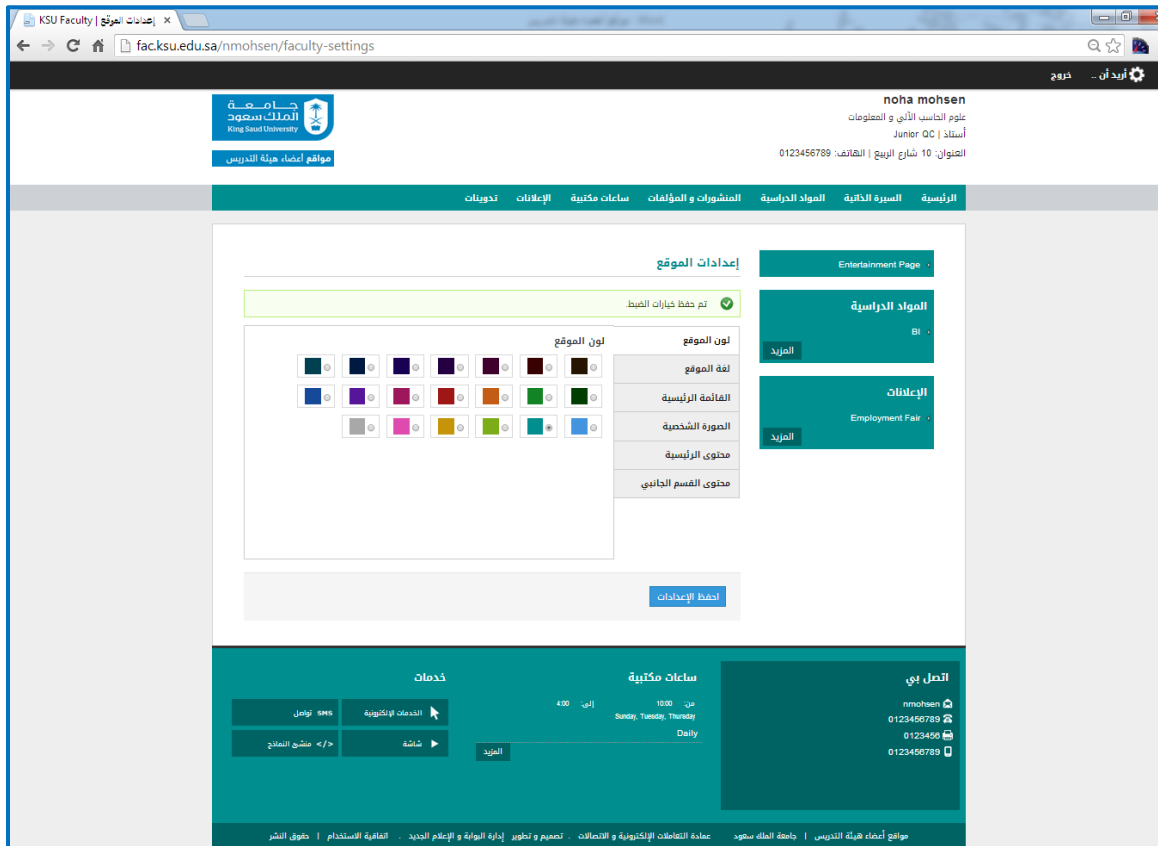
KSU Faculty | إعدادات الموقع ×
fac.ksu.edu.sa/nmohsen/faculty-settings
أريد أن .. خروج

noha mohsen
علوم الحاسب الآلي و المعلومات
أستاذ | Junior QC
العنوان: 10 شارع الربيع | الهاتف: 0123456789

جامعة الملك سعود
King Saud University
مواقع أعضاء هيئة التدريس

الرئيسية السيرة الذاتية المواد الدراسية المنشورات و المؤلفات ساعات مكتبية الإعلانات تدوينات

Entertainment Page

المواد الدراسية
BI
المزيد

الإعلانات
Employment Fair
المزيد

إعدادات الموقع
تم حفظ خيارات الضبط.

لون الموقع
لغة الموقع
القائمة الرئيسية
الصورة الشخصية
محتوى الرئيسية
محتوى القسم الجانبي

لون الموقع

احفظ الإعدادات

اتصل بي
nmohsen
0123456789
0123456
0123456789

ساعات مكتبية
من: 10:00 إلى: 4:00
Sunday, Tuesday, Thuesday
Daily
المزيد

خدمات
الخدمات الإلكترونية
SMS تواصل
شاشة
</> منشئ النماذج

مواقع أعضاء هيئة التدريس | جامعة الملك سعود عمادة التعاملات الإلكترونية و الاتصالات . تصميم و تطوير إدارة البوابة و الإعلام الجديد . اتفاقية الاستخدام | حقوق النشر